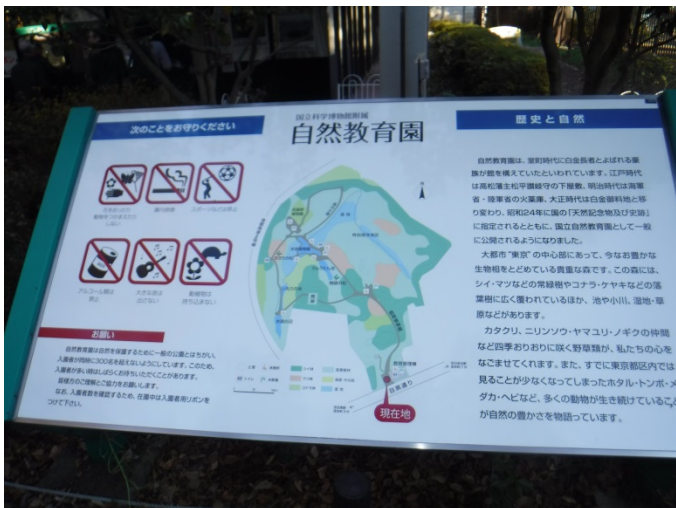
次のことをお守りください

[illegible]

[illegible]

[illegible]

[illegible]

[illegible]

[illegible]

お願い

自然教育園は自然を保護するために一般の公園とはちがい、入園者が同時に300名を超えないようにしています。このため、入園者が多い時はしばらくお待ちいただくことがあります。

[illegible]

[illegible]

国立科学博物館附属

自然教育園

現在地

歴史と自然

自然教育園は、室町時代に白金長者とよばれる豪族が館を構えていたといわれています。江戸時代は高松藩主松平讃岐守の下屋敷、明治時代は海軍省・陸軍省の火薬庫、大正時代は白金御料地と移り変わり、昭和24年に国の「天然記念物及び史跡」に指定されるとともに、国立自然教育園として一般に公開されるようになりました。

大都市"東京"の中心部にあって、今なお豊かな生物相をとどめている貴重な森です。この森には、シイ・マツなどの常緑樹やコナラ・ケヤキなどの落葉樹に広く覆われているほか、池や小川、湿地・草原などがあります。

カタクリ、ニリンソウ・ヤマユリ・ノギクの仲間など四季おりおりに咲く野草類が、私たちの心をなごませてくれます。また、すでに東京都区内では見ることが少なくなってしまったホタル・トンボ・メダカ・ヘビなど、多くの動物が生き続けていること が自然の豊かさを物語っています。